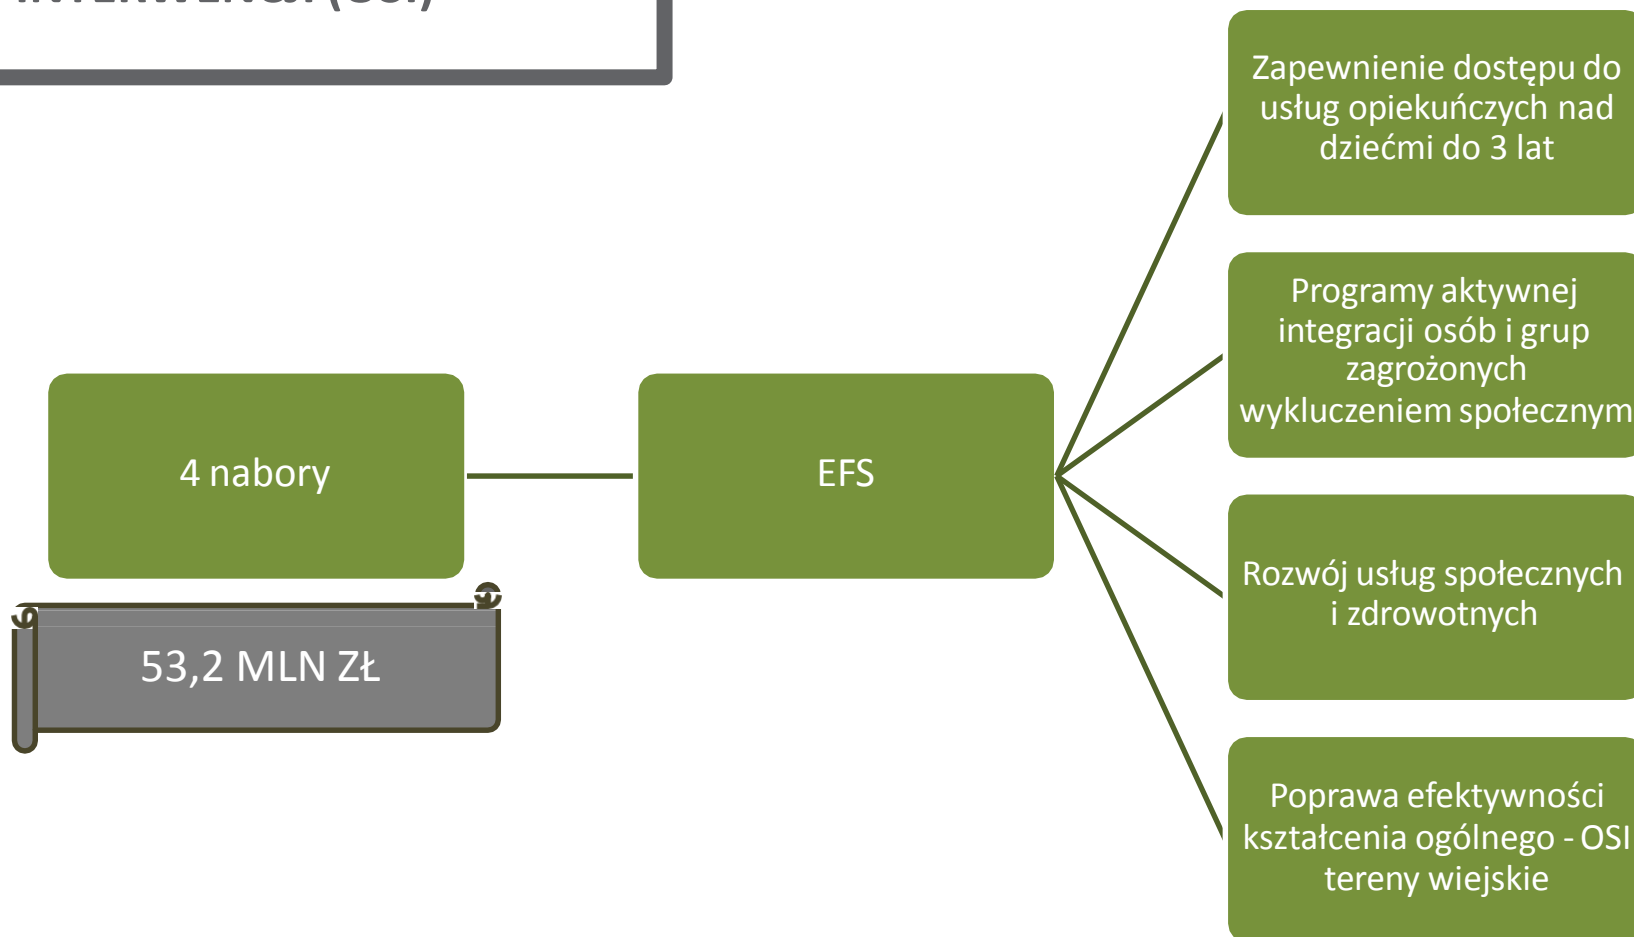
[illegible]

Zapewnienie dostępu do usług opiekuńczych nad dziećmi do 3 lat

Programy aktywnej integracji osób i grup zagrożonych wykluczeniem społecznym

4 nabory

EFS

53,2 MLN ZŁ

Rozwój usług społecznych i zdrowotnych

Poprawa efektywności kształcenia ogólnego - OSI tereny wiejskie